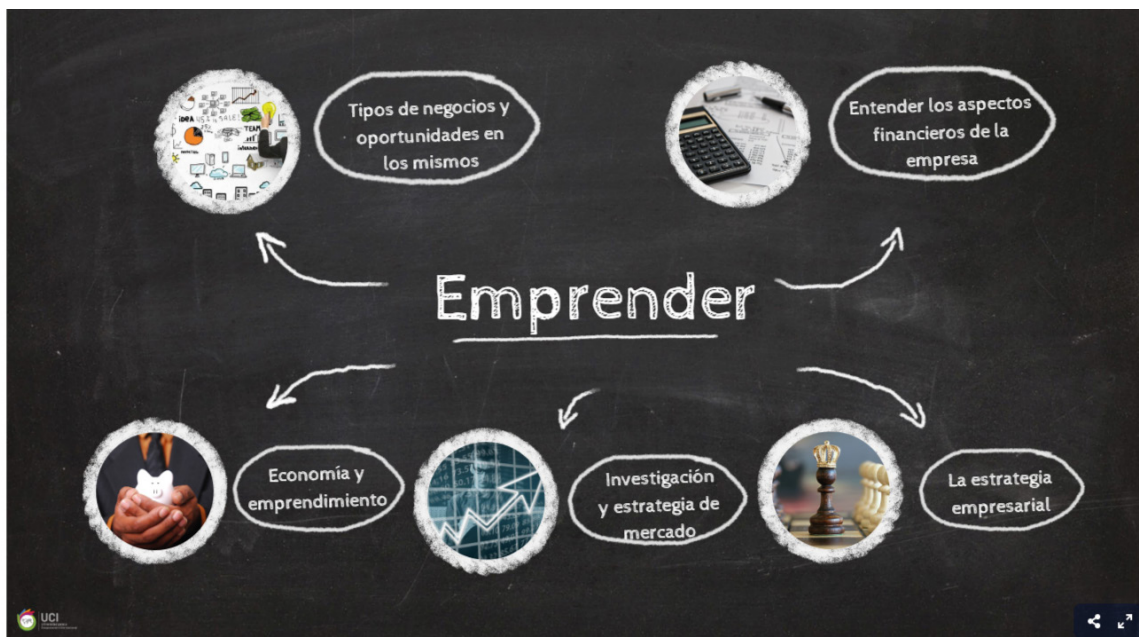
Tipos de negocios y oportunidades en los mismos

Entender los aspectos financieros de la empresa

Emprender

Economía y emprendimiento

Investigación y estrategia de mercado

La estrategia empresarial

UCI